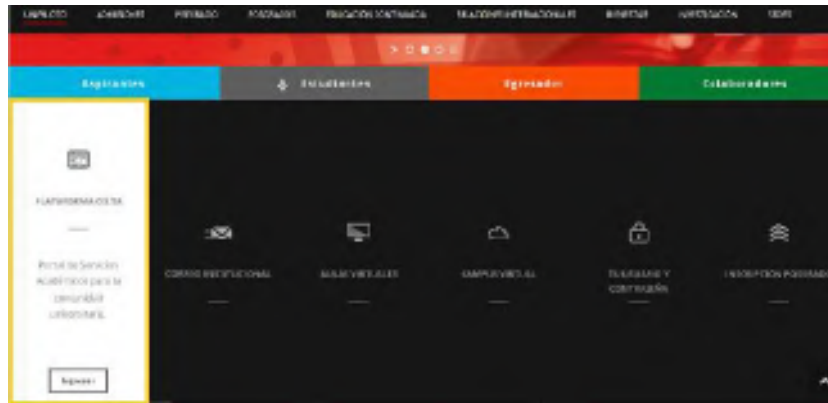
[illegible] ADMISIONES PREGRADO POSGRADOS EDUCACIÓN CONTINUADA RELACIONES INTERNACIONALES BIENESTAR INVESTIGACIÓN SEDES

Aspirantes | Estudiantes | Egresados | Colaboradores

PLATAFORMA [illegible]

Portal de Servicios Académicos para la comunidad universitaria.

Ingresar

CORREO INSTITUCIONAL

AULAS VIRTUALES

CAMPUS VIRTUAL

USUARIO Y CONTRASEÑA

INSCRIPCIÓN POSGRADO